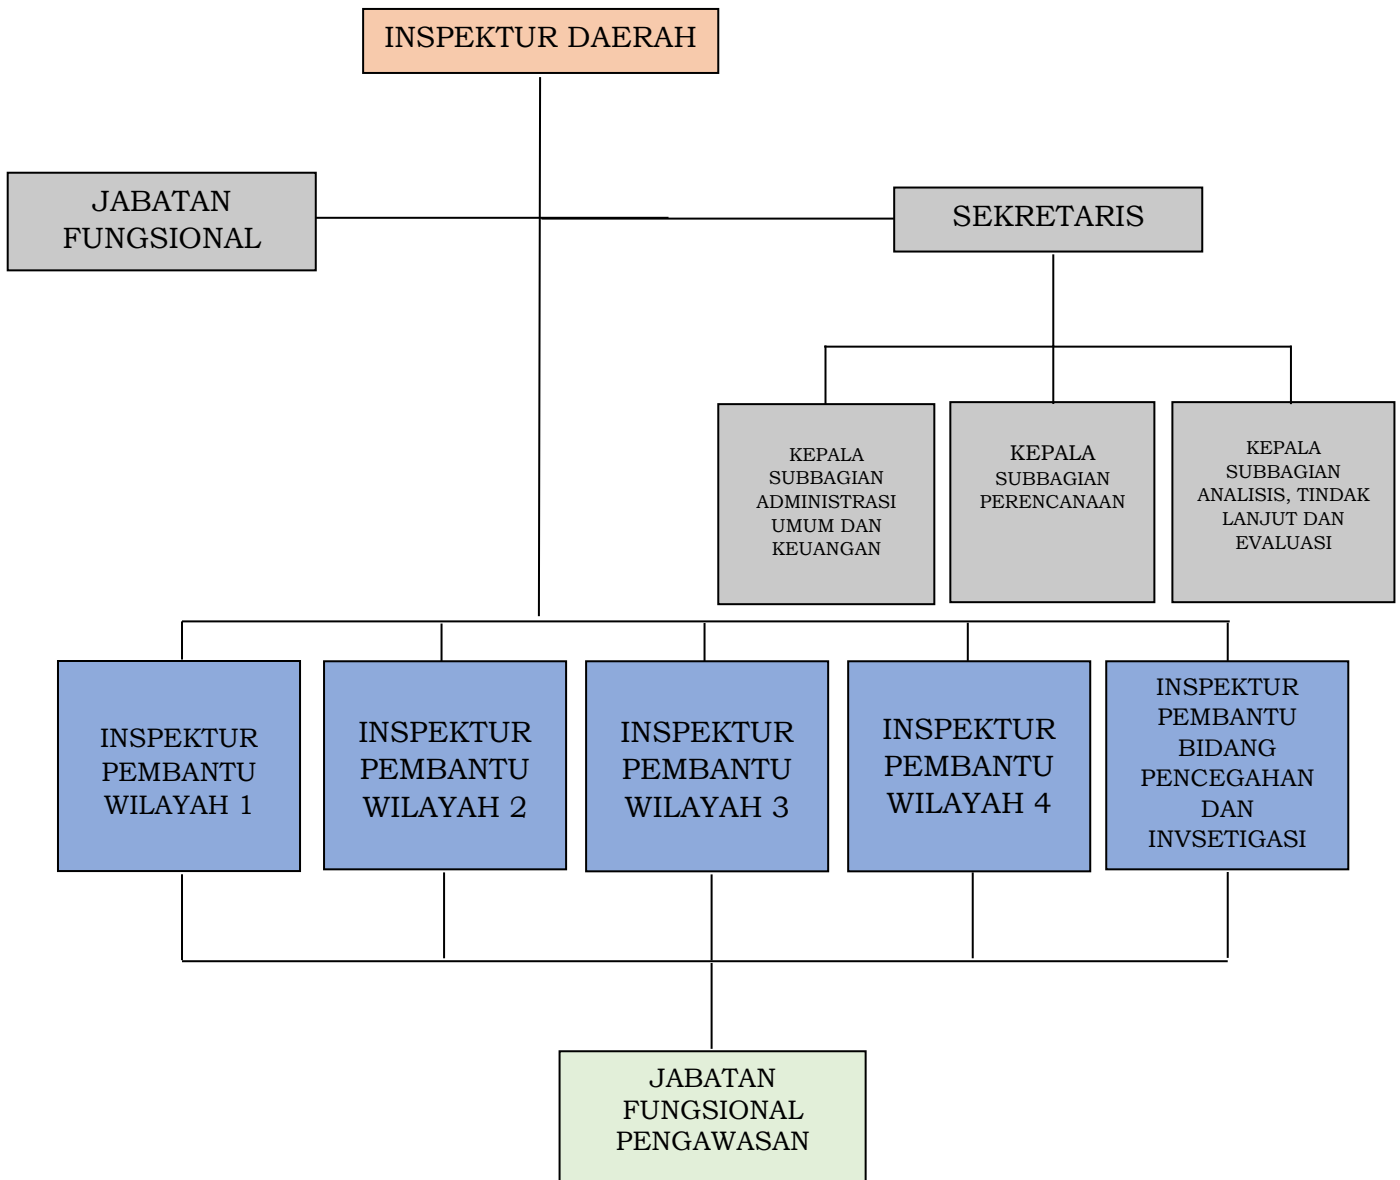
INSPEKTUR DAERAH

JABATAN FUNGSIONAL

SEKRETARIS

KEPALA SUBBAGIAN ADMINISTRASI UMUM DAN KEUANGAN

KEPALA SUBBAGIAN PERENCANAAN

KEPALA SUBBAGIAN ANALISIS, TINDAK LANJUT DAN EVALUASI

INSPEKTUR PEMBANTU WILAYAH 1

INSPEKTUR PEMBANTU WILAYAH 2

INSPEKTUR PEMBANTU WILAYAH 3

INSPEKTUR PEMBANTU WILAYAH 4

INSPEKTUR PEMBANTU BIDANG PENCEGAHAN DAN INVSETIGASI

JABATAN FUNGSIONAL PENGAWASAN